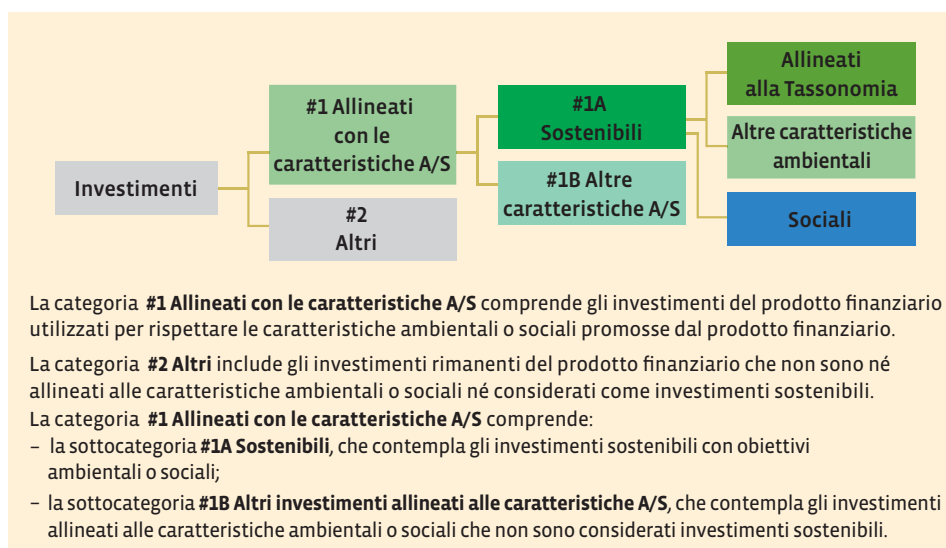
Investimenti

#1 Allineati con le caratteristiche A/S

#2 Altri

#1A Sostenibili

#1B Altre caratteristiche A/S

Allineati alla Tassonomia

Altre caratteristiche ambientali

Sociali

La categoria **#1 Allineati con le caratteristiche A/S** comprende gli investimenti del prodotto finanziario utilizzati per rispettare le caratteristiche ambientali o sociali promosse dal prodotto finanziario.

La categoria **#2 Altri** include gli investimenti rimanenti del prodotto finanziario che non sono né allineati alle caratteristiche ambientali o sociali né considerati come investimenti sostenibili.

La categoria **#1 Allineati con le caratteristiche A/S** comprende:
– la sottocategoria **#1A Sostenibili**, che contempla gli investimenti sostenibili con obiettivi ambientali o sociali;
– la sottocategoria **#1B Altri investimenti allineati alle caratteristiche A/S**, che contempla gli investimenti allineati alle caratteristiche ambientali o sociali che non sono considerati investimenti sostenibili.